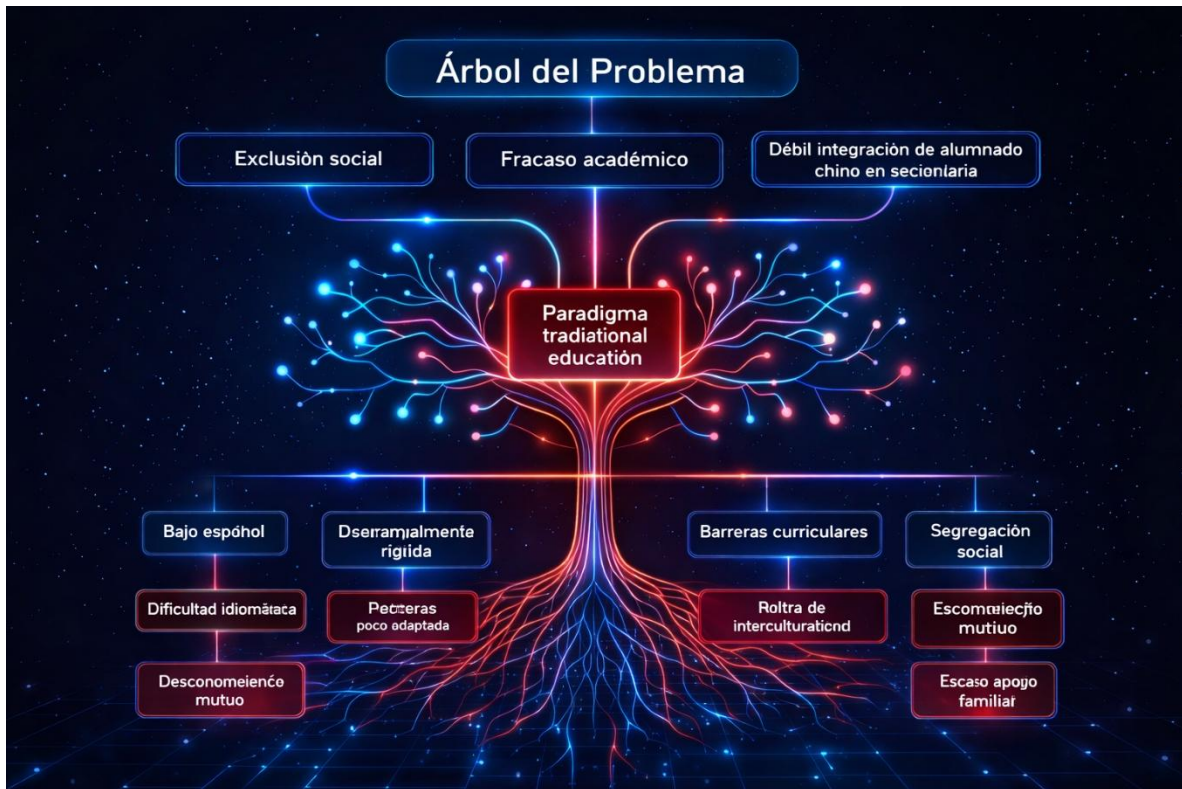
Árbol del Problema

Exclusión social

Fracaso académico

Débil integración de alumnado chino en secionlaria

Paradigma tradiational education

Bajo espóhol

Dserramialmente rigiida

Barreras curriculares

Segregación social

Dificultad idiomátaca

Pecteras poco adaptada

Roltra de interculturaticnd

Escomeiecţo mutiuo

Desconomeienco mutuo

Escaso apoyo familiar